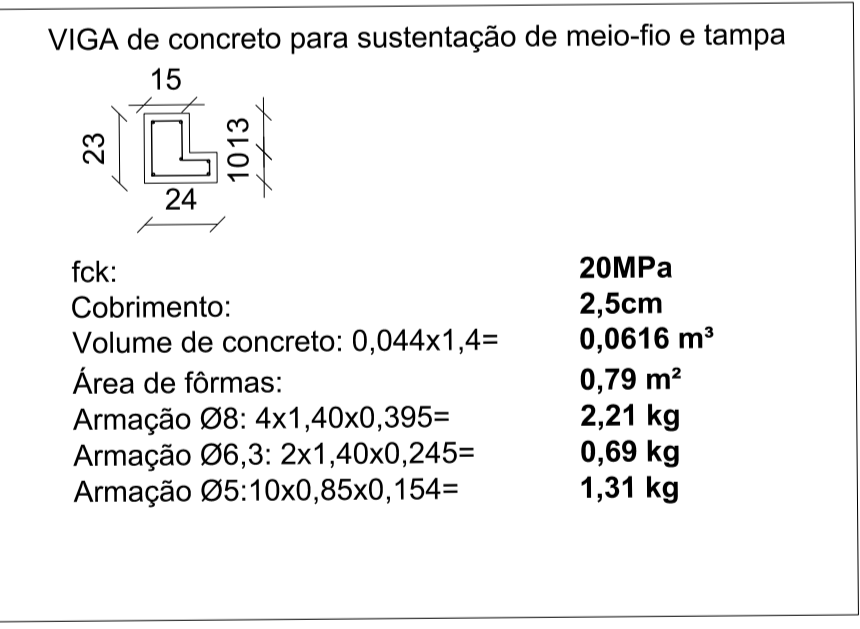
VIGA de concreto para sustentação de meio-fio e tampa

15
23
10
13
24

| fck: | 20MPa |
|---|---|
| Cobrimento: | 2,5cm |
| Volume de concreto: 0,044x1,4= | 0,0616 m³ |
| Área de fôrmas: | 0,79 m² |
| Armação Ø8: 4x1,40x0,395= | 2,21 kg |
| Armação Ø6,3: 2x1,40x0,245= | 0,69 kg |
| Armação Ø5:10x0,85x0,154= | 1,31 kg |